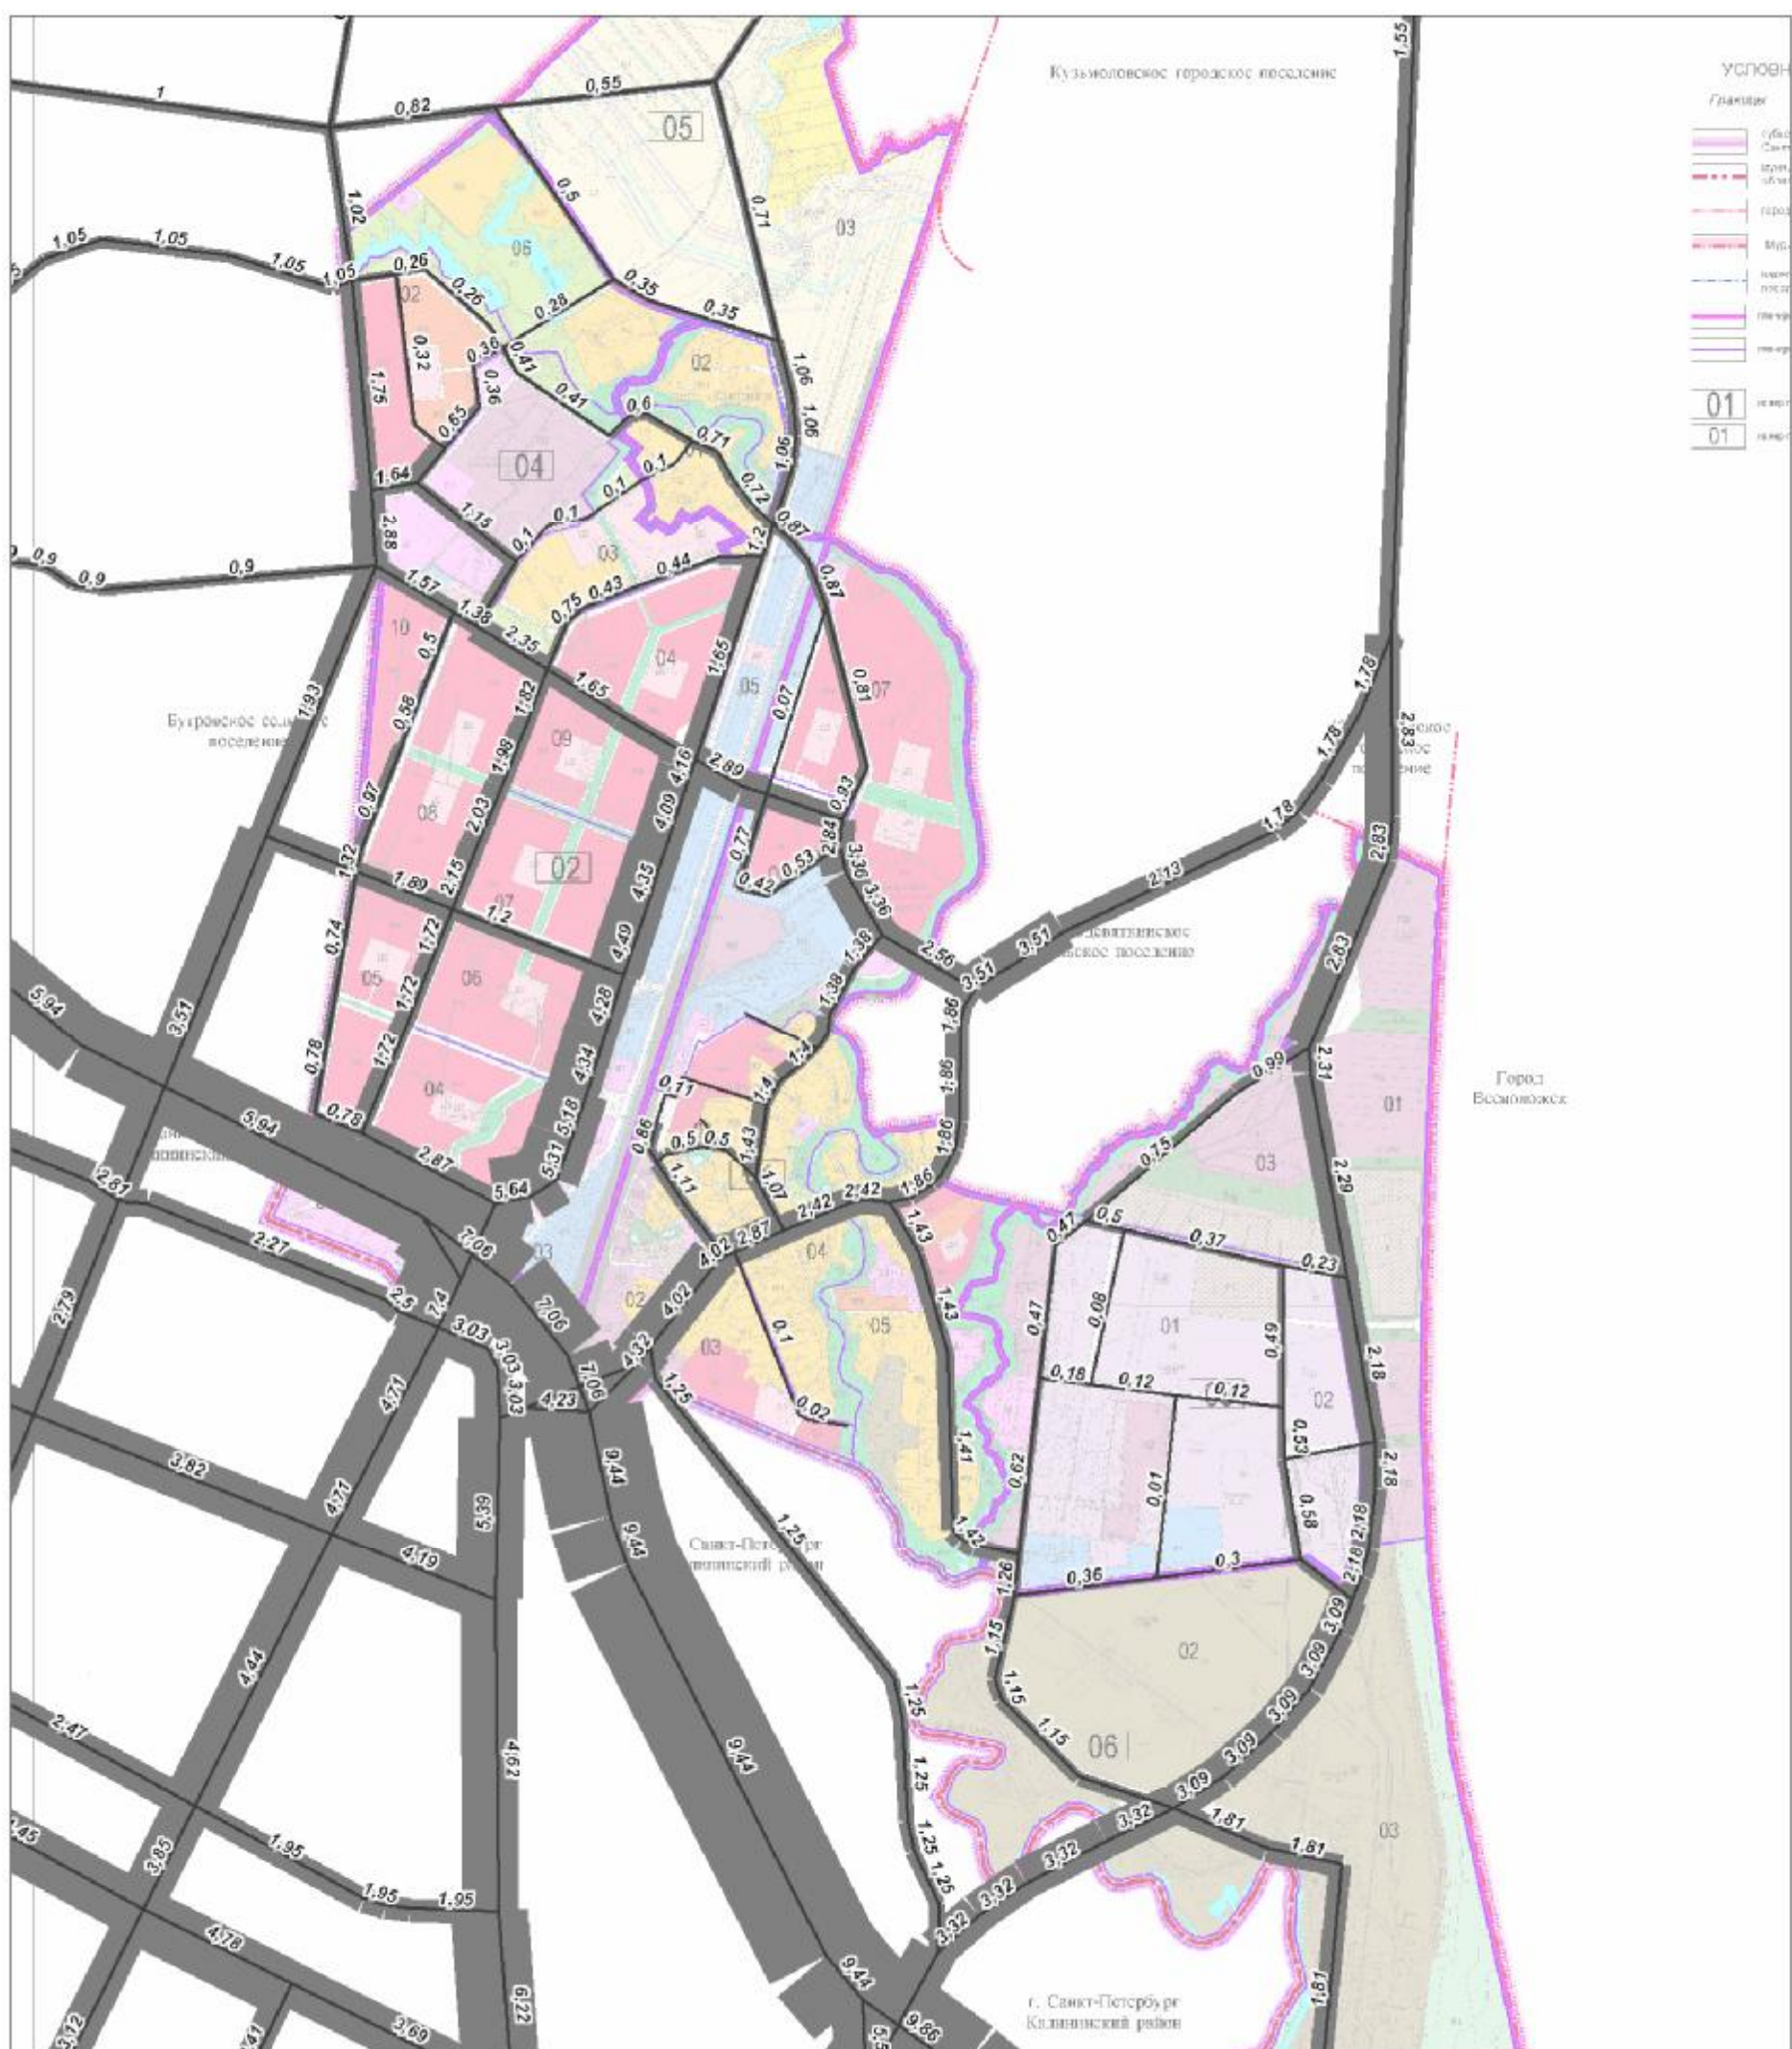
Кузьмоловское городское поселение

УСЛОВН

Границы

01
01

1
0,82
0,55
05
1,02
0,5
0,71
03
06
1,05
1,05
1,05
1,05
0,26
0,26
0,35
0,35
0,28
02
0,32
0,36
0,41
02
1,75
0,36
0,41
1,06
1,06
0,65
0,6
0,71
04
1,06
1,64
0,1
0,1
0,1
0,72
1,15
0,1
0,87
2,88
03
1,2
0,9
0,9
0,9
1,57
0,43
0,44
0,87
1,38
0,75
2,35
10
0,5
1,82
04
1,65
1,65
05
0,07
0,81
07
Бугровское сельское поселение
1,93
0,58
09
1,98
4,16
2,89
0,97
08
2,03
4,09
0,93
02
0,77
2,84
1,32
2,15
4,35
0,42
0,53
3,30
3,36
1,89
07
1,2
0,74
1,72
4,49
2,56
3,51
3,51
Девяткинское сельское поселение
05
1,72
06
4,28
1,38
1,38
1,86
5,94
3,51
0,78
1,72
4,34
1,4
1,4
1,86
04
0,11
0,78
5,18
0,86
1,43
0,5
0,5
5,94
2,87
5,31
1,11
1,07
1,86
2,81
5,64
2,42
2,42
1,86
1,43
2,27
7,06
03
4,02
2,87
04
2,79
2,5
7,4
3,03
7,06
02
4,02
0,1
05
1,43
3,03
3,03
4,71
7,06
4,32
03
4,23
1,25
0,02
3,82
9,44
1,41
4,71
5,39
9,44
1,25
Санкт-Петербург Калининский район
4,19
1,78
1,78
1,78
2,83
2,13
2,83
2,83
Город Всеволожск
0,99
2,31
01
0,15
03
2,29
0,47
0,5
0,37
0,23
0,47
0,08
01
0,49
2,18
0,18
0,12
0,12
02
0,62
0,53
2,18
0,01
0,58
2,18
1,42
1,26
0,36
0,3
2,18
1,15
02
3,09
1,15
3,09
1,15
06
3,09
3,09
1,25
3,32
3,09
1,81
1,25
3,32
1,81
03
1,25
3,32
1,25
3,32
3,32
1,81
4,44
2,47
4,62
9,44
3,85
1,95
1,95
1,95
1,45
4,78
9,44
г. Санкт-Петербург Калининский район
6,22
3,12
3,41
3,69
9,86
1,55